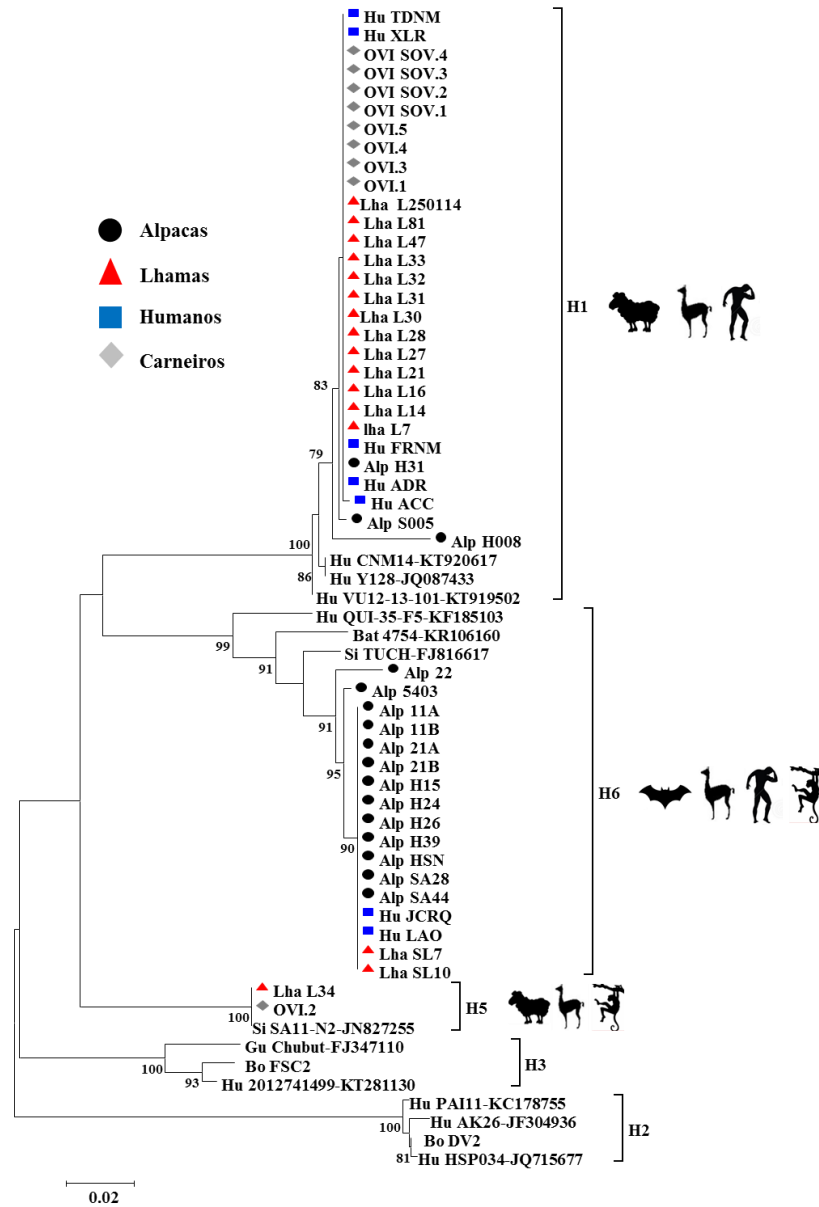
Hu TDNM
Hu XLR
OVI SOV.4
OVI SOV.3
OVI SOV.2
OVI SOV.1
OVI.5
OVI.4
OVI.3
OVI.1
Lha L250114
Lha L81
Lha L47
Lha L33
Lha L32
Lha L31
Lha L30
Lha L28
Lha L27
Lha L21
Lha L16
Lha L14
lha L7
Hu FRNM
Alp H31
Hu ADR
Hu ACC
Alp S005
Alp H008
Hu CNM14-KT920617
Hu Y128-JQ087433
Hu VU12-13-101-KT919502
Hu QUI-35-F5-KF185103
Bat 4754-KR106160
Si TUCH-FJ816617
Alp 22
Alp 5403
Alp 11A
Alp 11B
Alp 21A
Alp 21B
Alp H15
Alp H24
Alp H26
Alp H39
Alp HSN
Alp SA28
Alp SA44
Hu JCRQ
Hu LAO
Lha SL7
Lha SL10
Lha L34
OVI.2
Si SA11-N2-JN827255
Gu Chubut-FJ347110
Bo FSC2
Hu 2012741499-KT281130
Hu PAI11-KC178755
Hu AK26-JF304936
Bo DV2
Hu HSP034-JQ715677

Alpacas
Lhamas
Humanos
Carneiros

83
79
100
86
99
91
91
95
90
100
100
93
100
81

H1
H6
H5
H3
H2

0.02